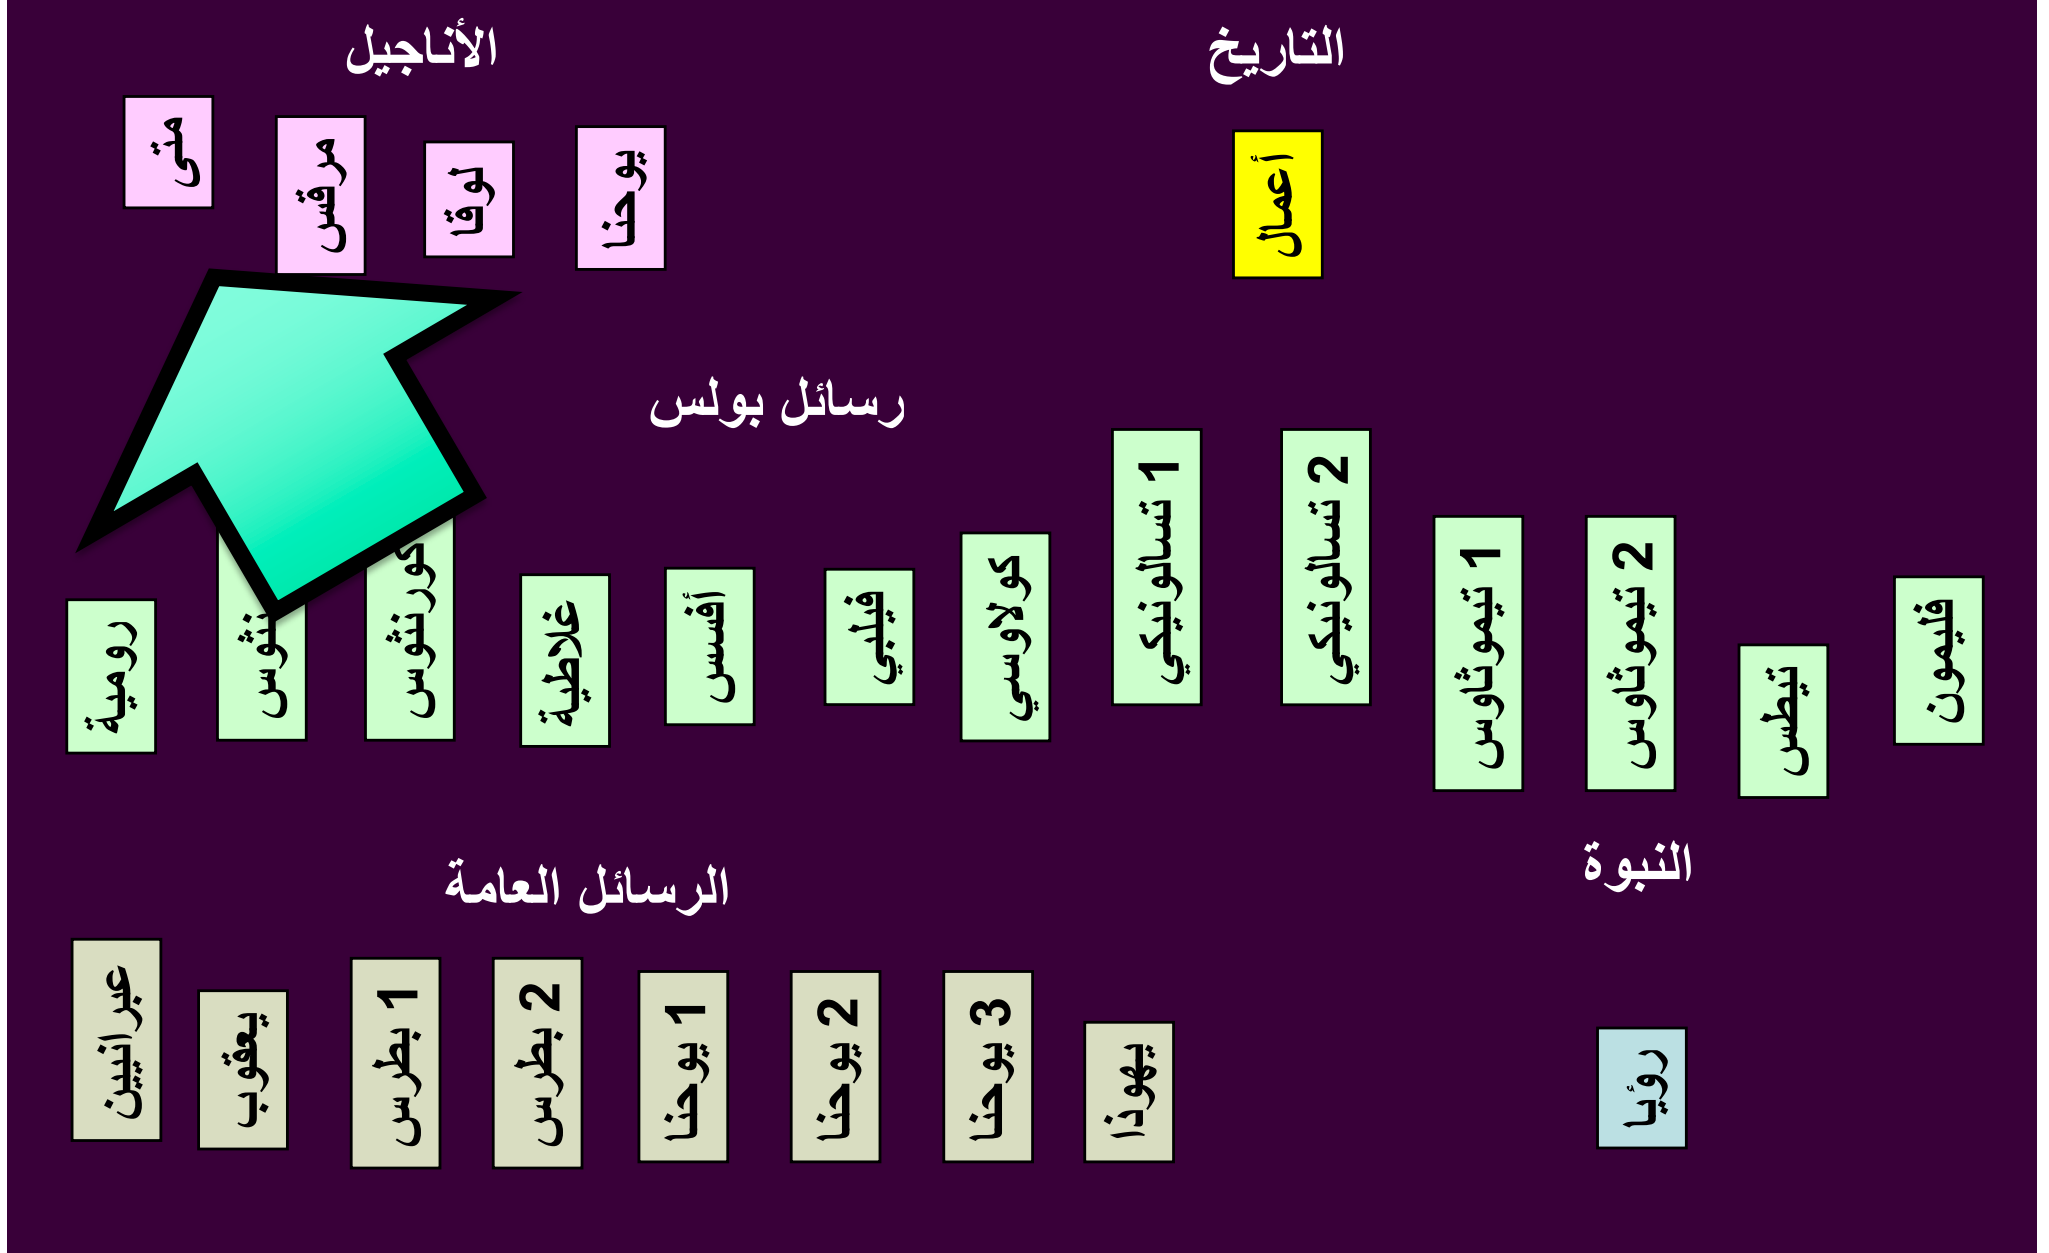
الأناجيل

متى
مرقس
لوقا
يوحنا

التاريخ

أعمال

رسائل بولس

رومية
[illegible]نثوس
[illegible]كورنثوس
غلاطية
أفسس
فيلبي
كولاوسي
1 تسالونيكي
2 تسالونيكي
1 تيموثاوس
2 تيموثاوس
تيطس
فليمون

الرسائل العامة

عبرانيين
يعقوب
1 بطرس
2 بطرس
1 يوحنا
2 يوحنا
3 يوحنا
يهوذا

النبوة

رؤيا